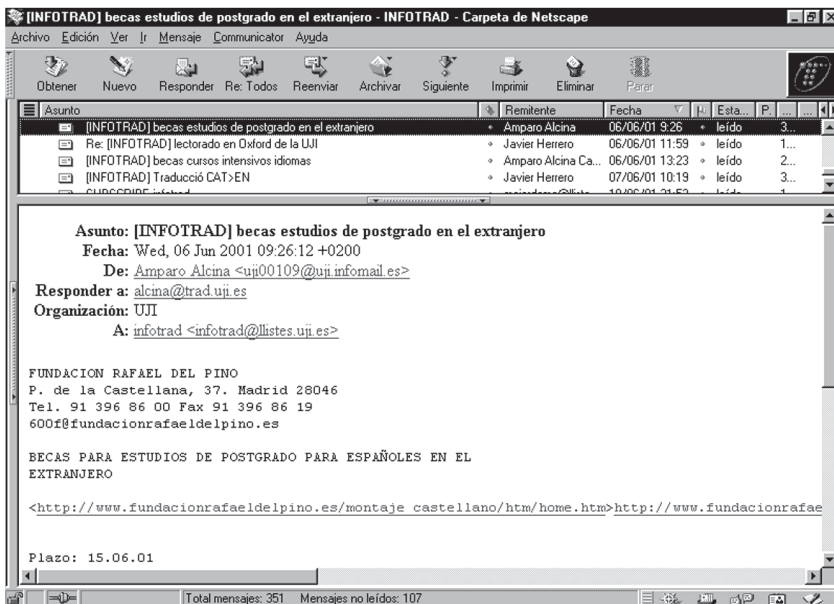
[INFOTRAD] becas estudios de postgrado en el extranjero - INFOTRAD - Carpeta de Netscape

Archivo Edición Ver Ir Mensaje Communicator Ayuda

Obtener Nuevo Responder Re: Todos Reenviar Archivar Siguiente Imprimir Eliminar Parar

| Asunto | Remitente | Fecha | Esta... | P. |
|---|---|---|---|---|
| [INFOTRAD] becas estudios de postgrado en el extranjero | Amparo Alcina | 06/06/01 9:26 | leído | 3... |
| Re: [INFOTRAD] lectorado en Oxford de la UJI | Javier Herrero | 06/06/01 11:59 | leído | 1... |
| [INFOTRAD] becas cursos intensivos idiomas | Amparo Alcina Ca... | 06/06/01 13:23 | leído | 2... |
| [INFOTRAD] Traducció CAT>EN | Javier Herrero | 07/06/01 10:19 | leído | 3... |
| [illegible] | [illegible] | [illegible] | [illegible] | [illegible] |

Asunto: [INFOTRAD] becas estudios de postgrado en el extranjero
Fecha: Wed, 06 Jun 2001 09:26:12 +0200
De: Amparo Alcina <uji00109@uji.infomail.es>
Responder a: alcina@trad.uji.es
Organización: UJI
A: infotrad <infotrad@llistes.uji.es>

FUNDACION RAFAEL DEL PINO
P. de la Castellana, 37. Madrid 28046
Tel. 91 396 86 00 Fax 91 396 86 19
600f@fundacionrafaeldelpino.es

BECAS PARA ESTUDIOS DE POSTGRADO PARA ESPAÑOLES EN EL EXTRANJERO

<http://www.fundacionrafaeldelpino.es/montaje castellano/htm/home.htm>http://www.fundacionrafae

Plazo: 15.06.01

Total mensajes: 351 Mensajes no leídos: 107